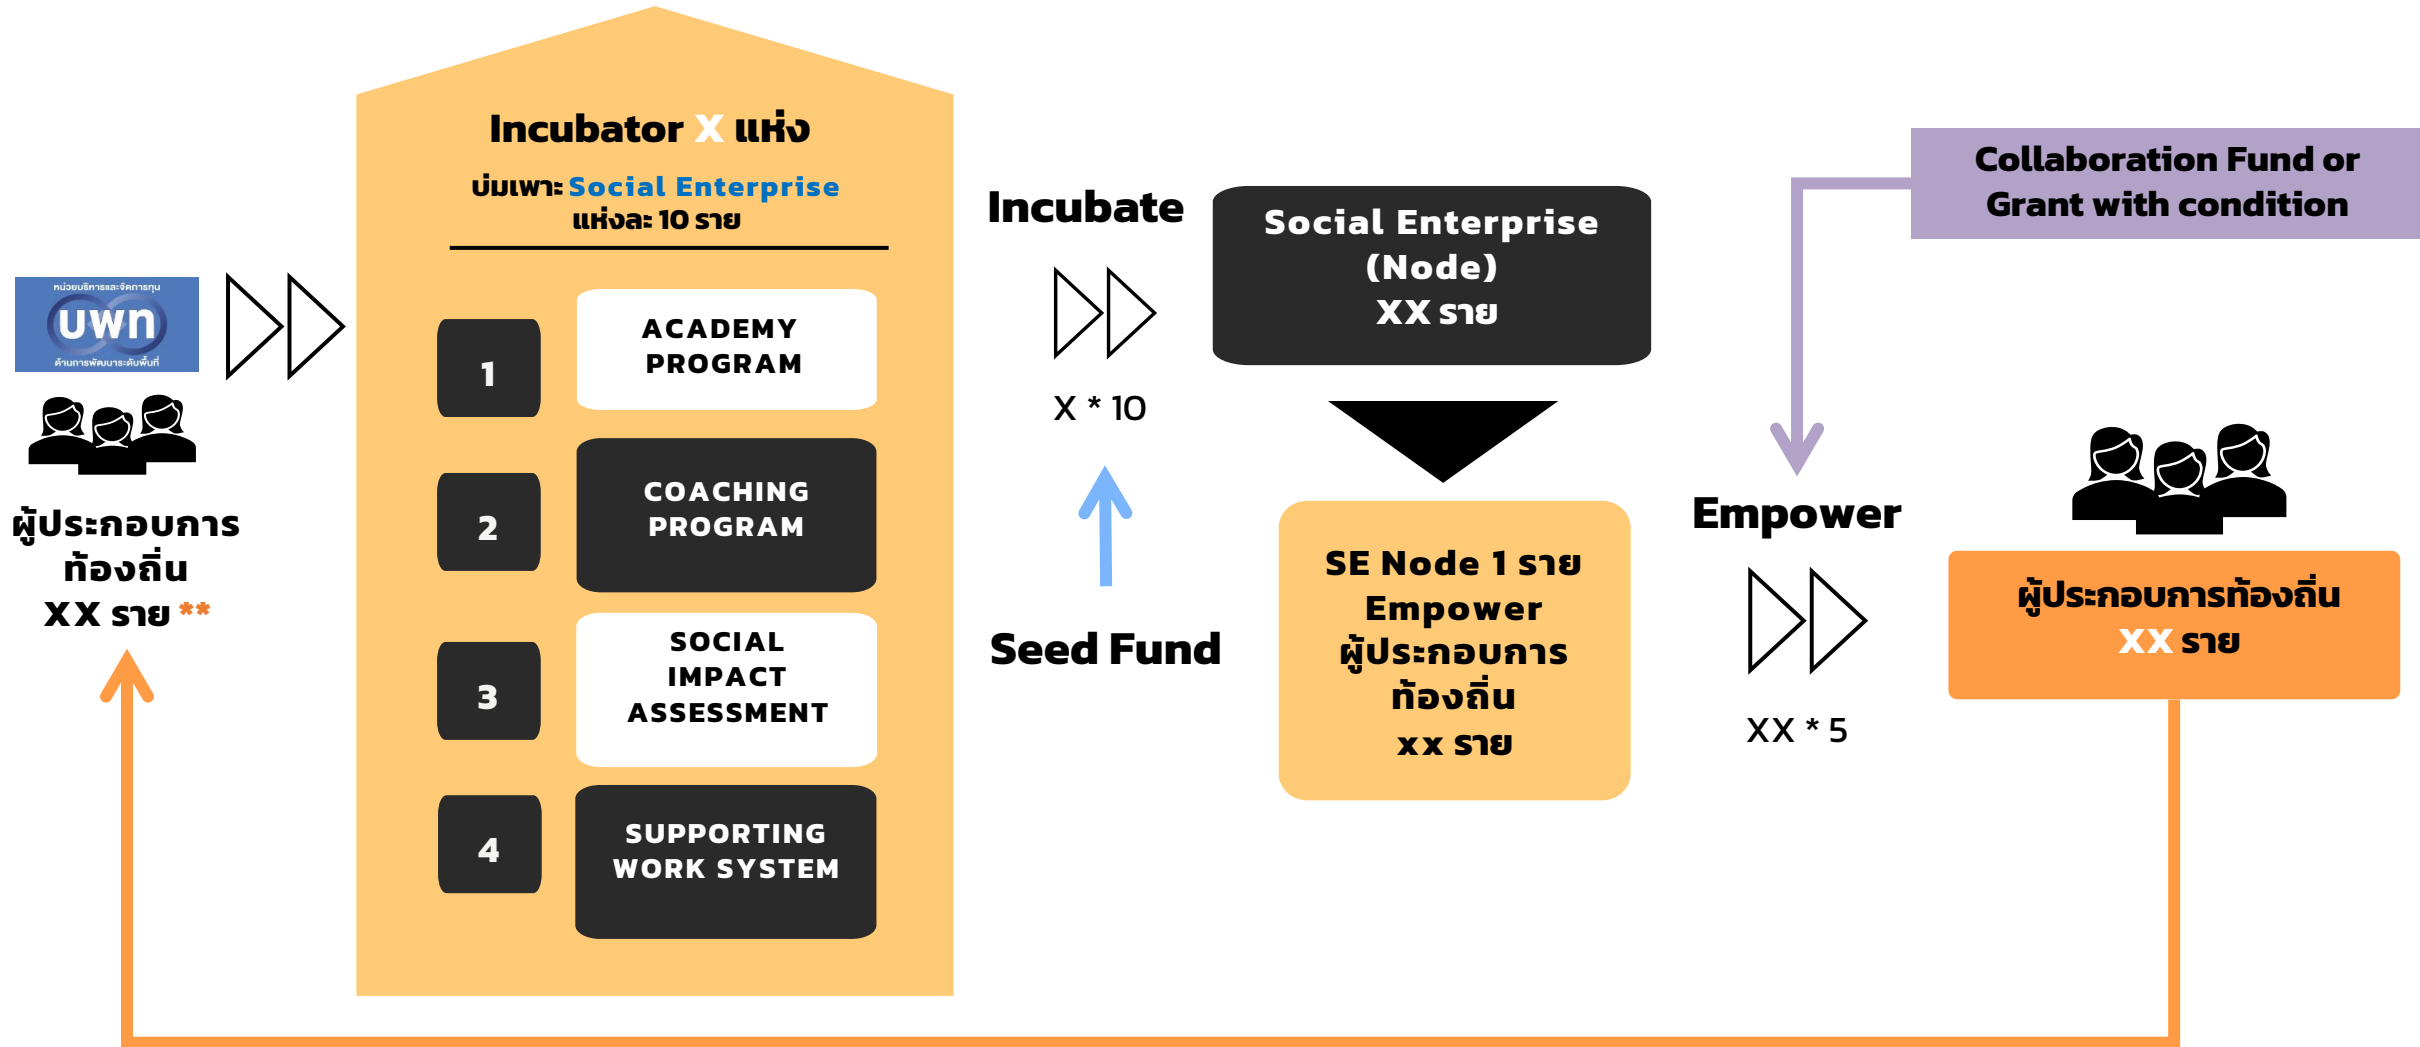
หน่วยบริหารและจัดการทุน
บพท
ด้านการพัฒนาระดับพื้นที่

ผู้ประกอบการท้องถิ่น
XX ราย **

Incubator X แห่ง
บ่มเพาะ Social Enterprise
แห่งละ 10 ราย

1 ACADEMY PROGRAM

2 COACHING PROGRAM

3 SOCIAL IMPACT ASSESSMENT

4 SUPPORTING WORK SYSTEM

Incubate

X * 10

Seed Fund

Social Enterprise (Node)
XX ราย

SE Node 1 ราย
Empower
ผู้ประกอบการ
ท้องถิ่น
xx ราย

Collaboration Fund or Grant with condition

Empower

XX * 5

ผู้ประกอบการท้องถิ่น
XX ราย